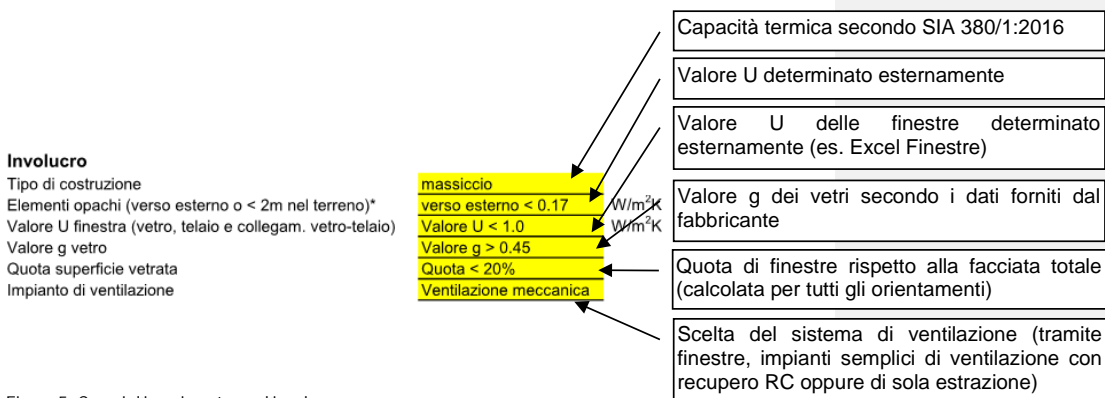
Capacità termica secondo SIA 380/1:2016

Valore U determinato esternamente

Valore U delle finestre determinato esternamente (es. Excel Finestre)

Involucro
Tipo di costruzione
Elementi opachi (verso esterno o < 2m nel terreno)*
Valore U finestra (vetro, telaio e collegam. vetro-telaio)
Valore g vetro
Quota superficie vetrata
Impianto di ventilazione

massiccio
verso esterno < 0.17 W/m$^2$K
Valore U < 1.0 W/m$^2$K
Valore g > 0.45
Quota < 20%
Ventilazione meccanica

Valore g dei vetri secondo i dati forniti dal fabbricante

Quota di finestre rispetto alla facciata totale (calcolata per tutti gli orientamenti)

Scelta del sistema di ventilazione (tramite finestre, impianti semplici di ventilazione con recupero RC oppure di sola estrazione)

Figura 5: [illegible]